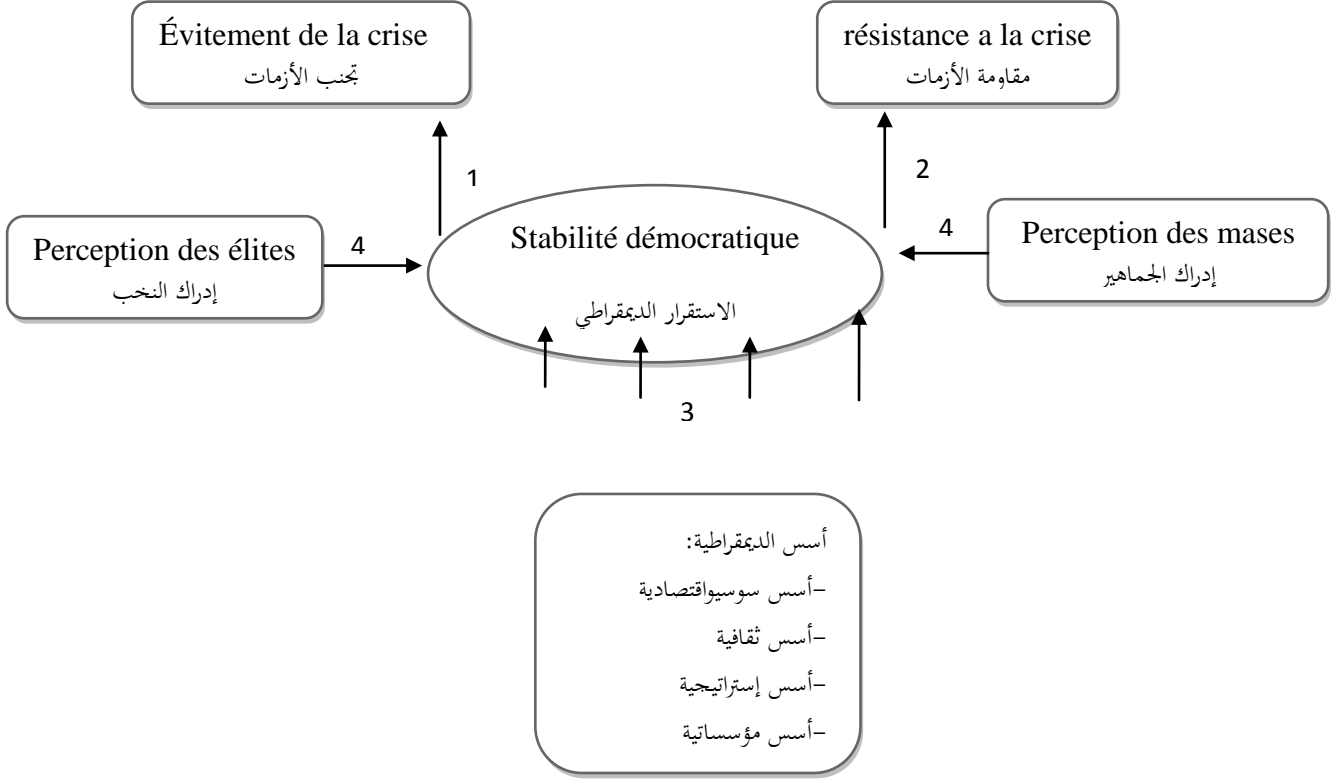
Évitement de la crise
تجنب الأزمات

résistance a la crise
مقاومة الأزمات

1

2

Perception des élites
إدراك النخب

4

Stabilité démocratique
الاستقرار الديمقراطي

4

Perception des mases
إدراك الجماهير

3

أسس الديمقراطية:
-أسس سوسيواقتصادية
-أسس ثقافية
-أسس إستراتيجية
-أسس مؤسساتية